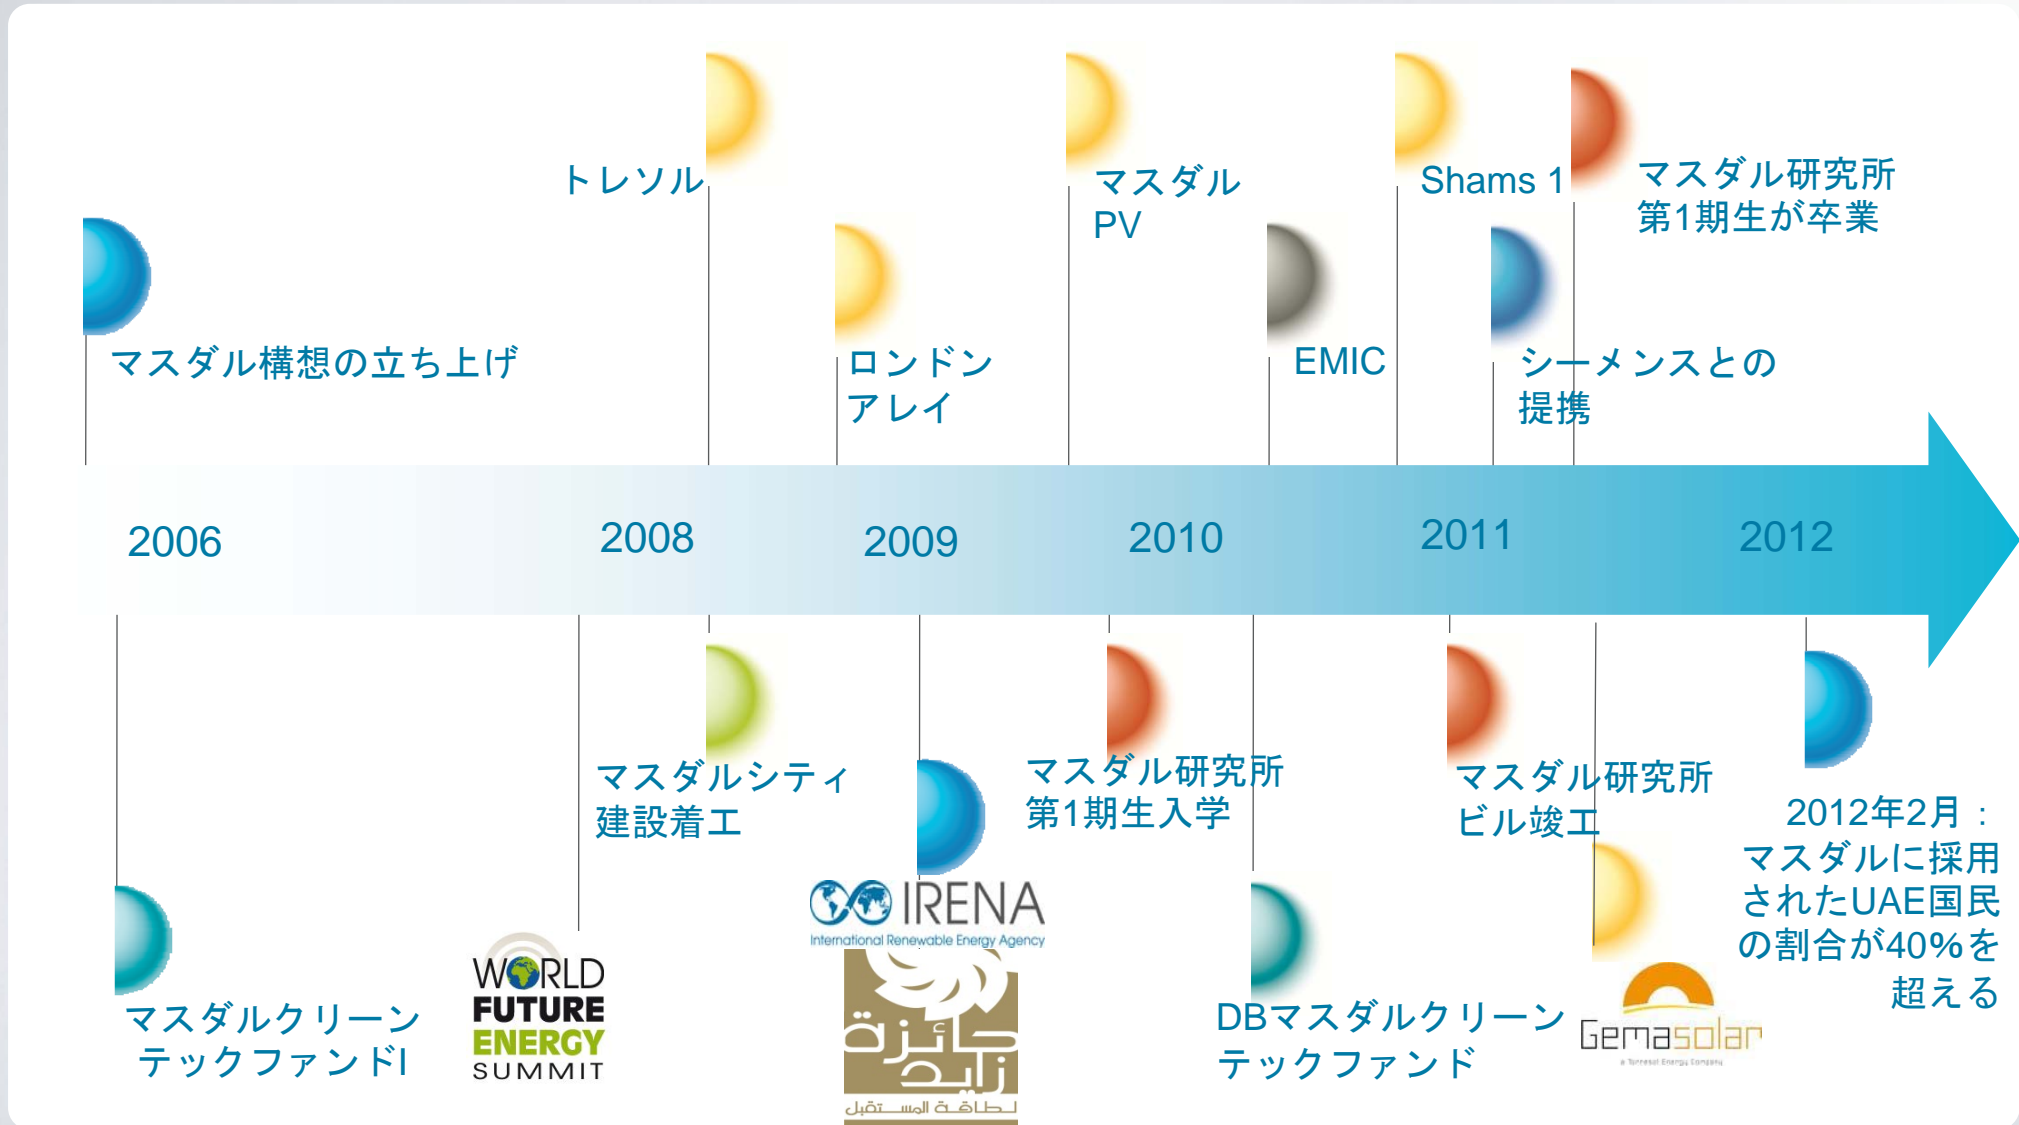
トレソル

マスダル PV

Shams 1

マスダル研究所 第1期生が卒業

マスダル構想の立ち上げ

ロンドン アレイ

EMIC

シーメンスとの 提携

2006

2008

2009

2010

2011

2012

マスダルシティ 建設着工

マスダル研究所 第1期生入学

マスダル研究所 ビル竣工

2012年2月： マスダルに採用 されたUAE国民 の割合が40%を 超える

IRENA
International Renewable Energy Agency

WORLD FUTURE ENERGY SUMMIT

جائزة زايد لطاقة المستقبل

マスダルクリーン テックファンドI

DBマスダルクリーン テックファンド

Gemasolar
a Torresol Energy Company